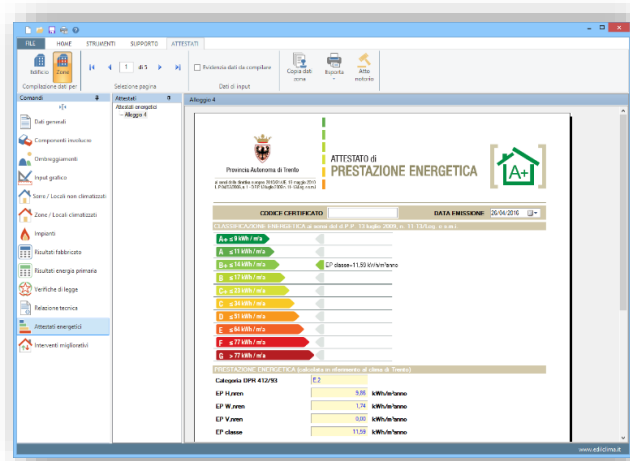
FILE HOME STRUMENTI SUPPORTO ATTESTATI

Edificio Zone

Compilazione dati per

1 di 5

Selezione pagina

Evidenzia dati da compilare

Dati di input

Copia dati zona

Esporta

Atto notorio

Comandi

Dati generali

Componenti involucro

Ombreggiamenti

Input grafico

Zone / Locali non climatizzati

Zone / Locali climatizzati

Impianti

Risultati fabbricato

Risultati energia primaria

Verifiche di legge

Relazione tecnica

Attestati energetici

Interventi migliorativi

Attestati

Attestati energetici

Allegato 4

Allegato 4

Provincia Autonoma di Trento

ATTESTATO di PRESTAZIONE ENERGETICA

A+

CODICE CERTIFICATO

DATA EMISSIONE 26/04/2016

CLASSIFICAZIONE ENERGETICA ai sensi del d.P.P. 13 luglio 2009, n. 11-13/Leg. e s.m.i.

A+ ≤ 9 kWh / m²a

A ≤ 11 kWh / m²a

B+ ≤ 14 kWh / m²a

EP classe=11,59 kWh/m²anno

B ≤ 17 kWh / m²a

C+ ≤ 23 kWh / m²a

C ≤ 34 kWh / m²a

D ≤ 51 kWh / m²a

E ≤ 64 kWh / m²a

F ≤ 77 kWh / m²a

G > 77 kWh / m²a

PRESTAZIONE ENERGETICA (calcolata in riferimento al clima di Trento)

Categoria DPR 412/93 E.2

EP H,nren 9,86 kWh/m²anno

EP W,nren 1,74 kWh/m²anno

EP V,nren 0,00 kWh/m²anno

EP classe 11,59 kWh/m²anno

www.edilclima.it